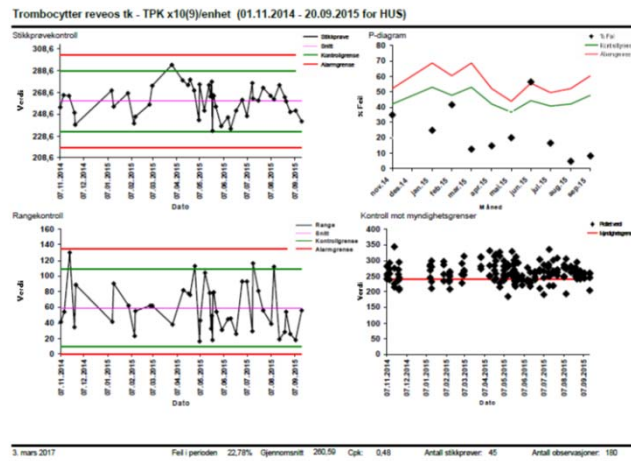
Trombocytter reveos tk - TPK x10(9)/enhet (01.11.2014 - 20.09.2015 for HUS)

Stikkprøvekontroll

308,6
288,6
268,6
248,6
228,6
208,6

Verdi

Stikkprøve
Snitt
Kontrollgrense
Alarmgrense

07.11.2014
07.12.2014
07.01.2015
07.02.2015
07.03.2015
07.04.2015
07.05.2015
07.06.2015
07.07.2015
07.08.2015
07.09.2015

Dato

P-diagram

% Feil
Kontrollgrense
Alarmgrense

80
70
60
50
40
30
20
10
0

% Feil

nov.14
des.14
jan.15
feb.15
mar.15
apr.15
mai.15
jun.15
jul.15
aug.15
sep.15

Måned

Rangekontroll

160
140
120
100
80
60
40
20
0

Verdi

Range
Snitt
Kontrollgrense
Alarmgrense

07.11.2014
07.12.2014
07.01.2015
07.02.2015
07.03.2015
07.04.2015
07.05.2015
07.06.2015
07.07.2015
07.08.2015
07.09.2015

Dato

Kontroll mot myndighetsgrenser

400
350
300
250
200
150
100
50
0

Verdi

Målt verdi
Myndighetsgrense

07.11.2014
07.12.2014
07.01.2015
07.02.2015
07.03.2015
07.04.2015
07.05.2015
07.06.2015
07.07.2015
07.08.2015
07.09.2015

Dato

3. mars 2017 Feil i perioden 22,78% Gjennomsnitt 260,59 Cpk: 0,48 Antall stikkprøver: 45 Antall observasjoner: 180